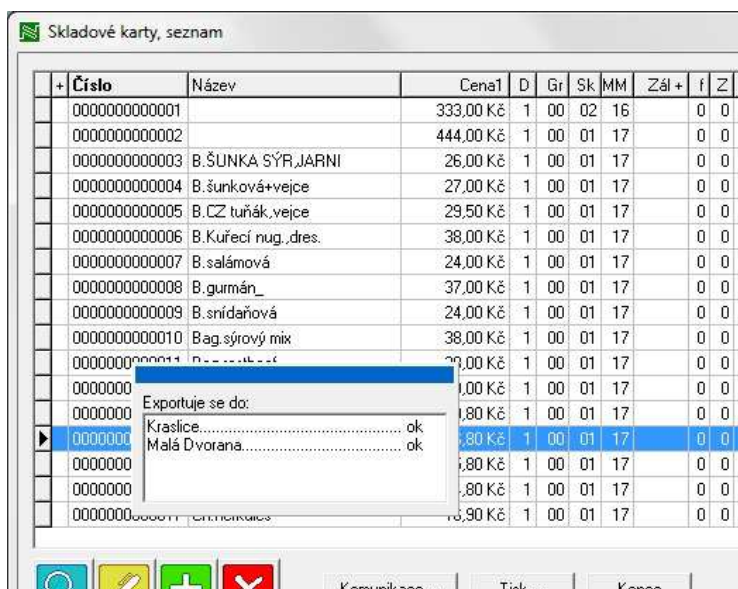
Skladové karty, seznam

| + | Číslo | Název | Cena1 | D | Gr | Sk | MM | Zál + | f | Z |
|---|---|---|---|---|---|---|---|---|---|---|
| | 0000000000001 | | 333,00 Kč | 1 | 00 | 02 | 16 | | 0 | 0 |
| | 0000000000002 | | 444,00 Kč | 1 | 00 | 01 | 17 | | 0 | 0 |
| | 0000000000003 | B.ŠUNKA SÝR,JARNI | 26,00 Kč | 1 | 00 | 01 | 17 | | 0 | 0 |
| | 0000000000004 | B.šunková+vejce | 27,00 Kč | 1 | 00 | 01 | 17 | | 0 | 0 |
| | 0000000000005 | B.CZ tuňák,vejce | 29,50 Kč | 1 | 00 | 01 | 17 | | 0 | 0 |
| | 0000000000006 | B.Kuřecí nug.,dres. | 38,00 Kč | 1 | 00 | 01 | 17 | | 0 | 0 |
| | 0000000000007 | B.salámová | 24,00 Kč | 1 | 00 | 01 | 17 | | 0 | 0 |
| | 0000000000008 | B.gurmán_ | 37,00 Kč | 1 | 00 | 01 | 17 | | 0 | 0 |
| | 0000000000009 | B.snídaňová | 24,00 Kč | 1 | 00 | 01 | 17 | | 0 | 0 |
| | 0000000000010 | Bag.sýrový mix | 38,00 Kč | 1 | 00 | 01 | 17 | | 0 | 0 |
| | 0000000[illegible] | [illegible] | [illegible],00 Kč | 1 | 00 | 01 | 17 | | 0 | 0 |
| | 0000000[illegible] | | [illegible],00 Kč | 1 | 00 | 01 | 17 | | 0 | 0 |
| | 0000000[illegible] | | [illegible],80 Kč | 1 | 00 | 01 | 17 | | 0 | 0 |
| ▶ | 0000000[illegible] | | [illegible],80 Kč | 1 | 00 | 01 | 17 | | 0 | 0 |
| | 0000000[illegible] | | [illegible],80 Kč | 1 | 00 | 01 | 17 | | 0 | 0 |
| | 0000000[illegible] | | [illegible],80 Kč | 1 | 00 | 01 | 17 | | 0 | 0 |
| | 0000000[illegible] | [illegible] | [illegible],90 Kč | 1 | 00 | 01 | 17 | | 0 | 0 |

Exportuje se do:
Kraslice........................................ ok
Malá Dvorana................................ ok

Komunikace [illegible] Tisk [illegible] Konec